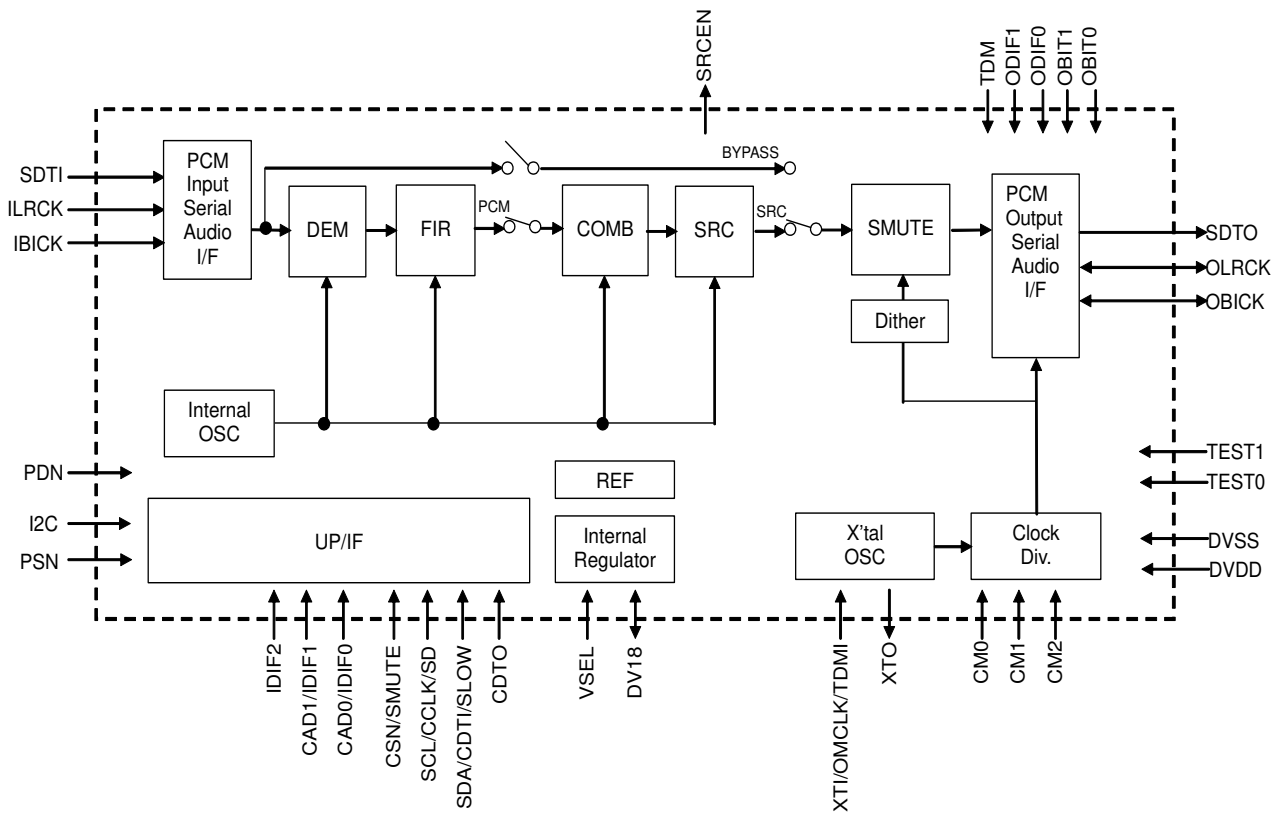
SRCEN

TDM
ODIF1
ODIF0
OBIT1
OBIT0

SDTI
ILRCK
IBICK

PCM Input Serial Audio I/F

BYPASS

DEM

FIR

PCM

COMB

SRC

SRC

SMUTE

PCM Output Serial Audio I/F

SDTO
OLRCK
OBICK

Dither

Internal OSC

PDN
I2C
PSN

UP/IF

REF

Internal Regulator

X'tal OSC

Clock Div.

TEST1
TEST0
DVSS
DVDD

IDIF2
CAD1/IDIF1
CAD0/IDIF0
CSN/SMUTE
SCL/CCLK/SD
SDA/CDTI/SLOW
CDTO
VSEL
DV18
XTI/OMCLK/TDMI
XTO
CM0
CM1
CM2